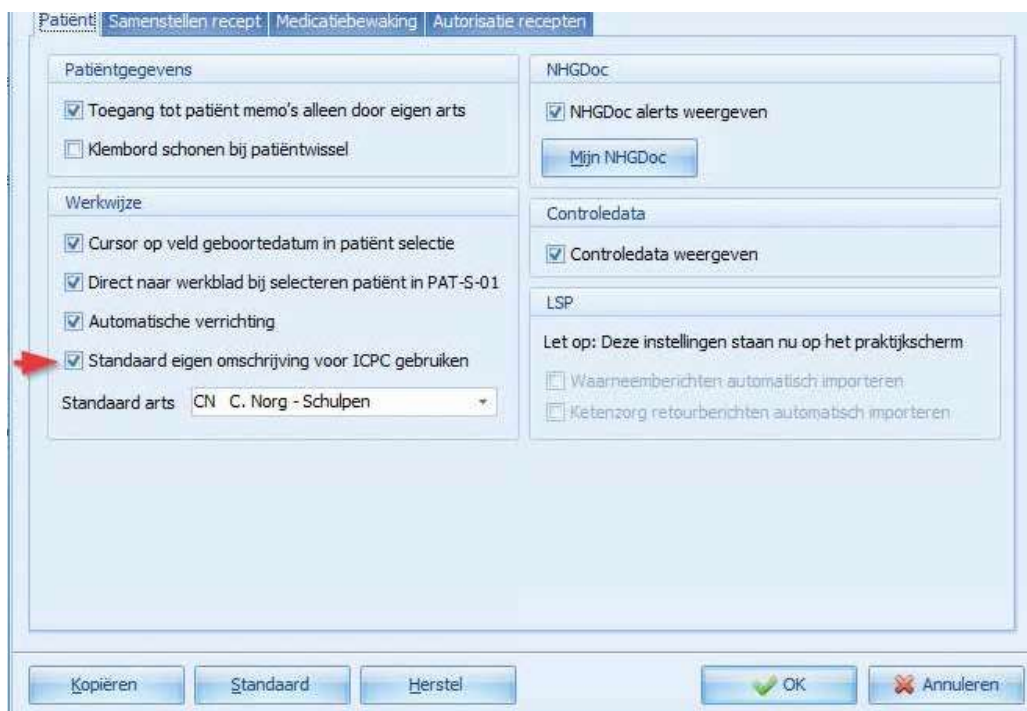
Patiënt | Samenstellen recept | Medicatiebewaking | Autorisatie recepten

Patiëntgegevens

Toegang tot patiënt memo's alleen door eigen arts

Klembord schonen bij patiëntwissel

Werkwijze

Cursor op veld geboortedatum in patiënt selectie

Direct naar werkblad bij selecteren patiënt in PAT-S-01

Automatische verrichting

Standaard eigen omschrijving voor ICPC gebruiken

Standaard arts CN C. Norg - Schulpen

NHGDoc

NHGDoc alerts weergeven

Mijn NHGDoc

Controledata

Controledata weergeven

LSP

Let op: Deze instellingen staan nu op het praktijkscherm

Waarneemberichten automatisch importeren

Ketenzorg retourberichten automatisch importeren

Kopiëren | Standaard | Herstel | OK | Annuleren